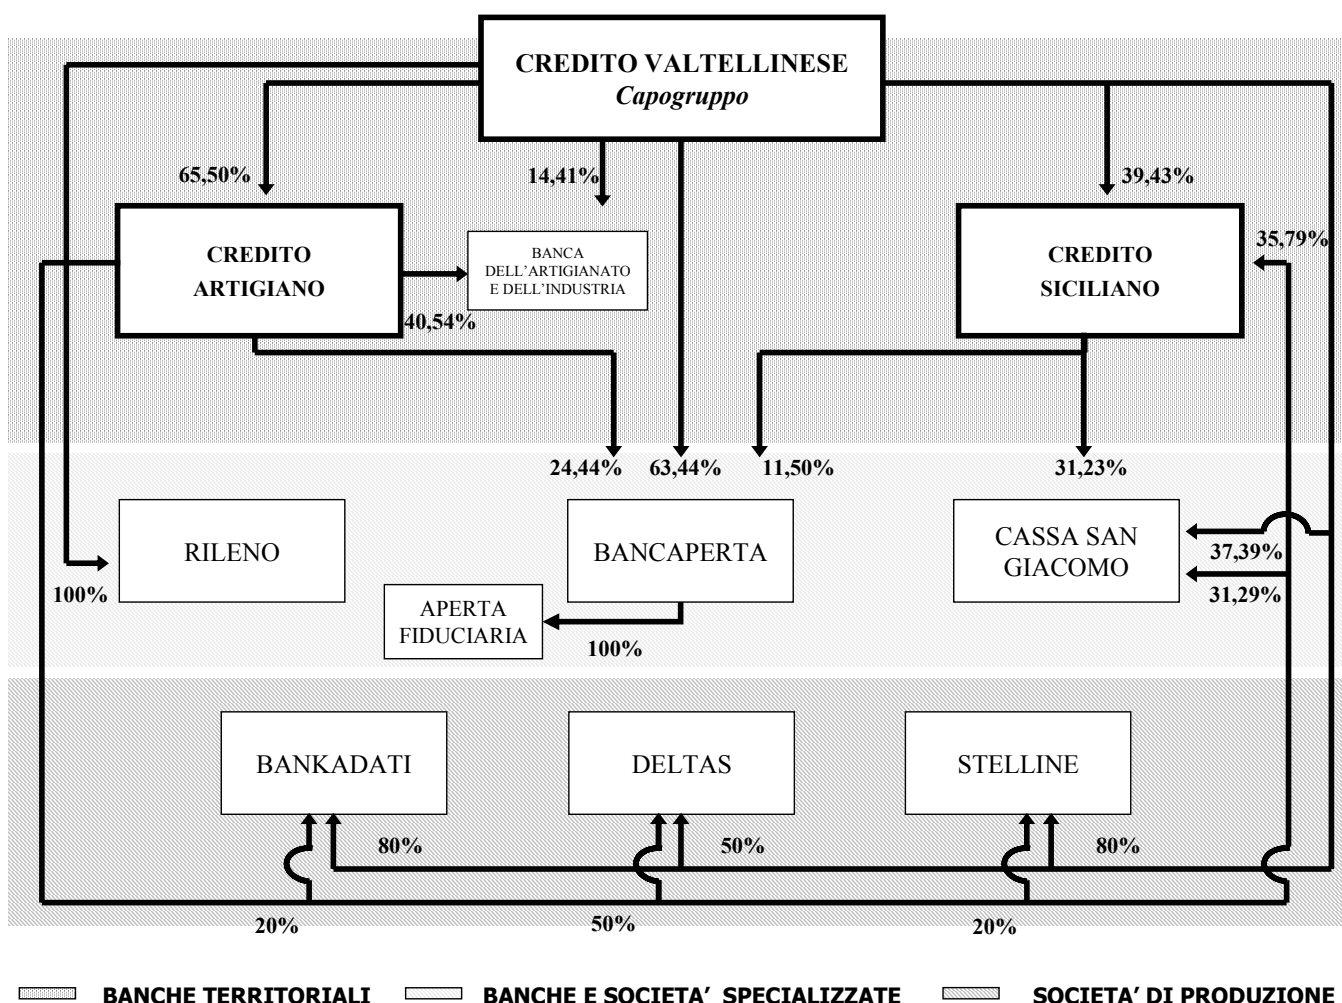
CREDITO VALTELLINESE
*Capogruppo*

65,50%

14,41%

39,43%

CREDITO ARTIGIANO

BANCA DELL'ARTIGIANATO E DELL'INDUSTRIA

40,54%

CREDITO SICILIANO

35,79%

24,44%

63,44%

11,50%

31,23%

RILENO

100%

BANCAPERTA

APERTA FIDUCIARIA

100%

CASSA SAN GIACOMO

37,39%

31,29%

BANKADATI

80%

DELTAS

50%

STELLINE

80%

20%

50%

20%

BANCHE TERRITORIALI

BANCHE E SOCIETA' SPECIALIZZATE

SOCIETA' DI PRODUZIONE